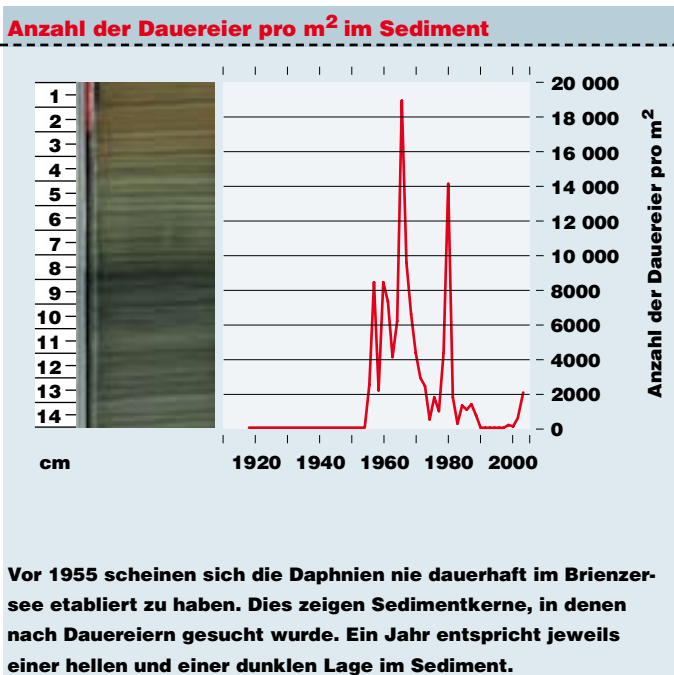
Anzahl der Dauereier pro m$^2$ im Sediment

1
2
3
4
5
6
7
8
9
10
11
12
13
14
cm

20 000
18 000
16 000
14 000
12 000
10 000
8000
6000
4000
2000
0

Anzahl der Dauereier pro m$^2$

1920 1940 1960 1980 2000

Vor 1955 scheinen sich die Daphnien nie dauerhaft im Brienzersee etabliert zu haben. Dies zeigen Sedimentkerne, in denen nach Dauereiern gesucht wurde. Ein Jahr entspricht jeweils einer hellen und einer dunklen Lage im Sediment.